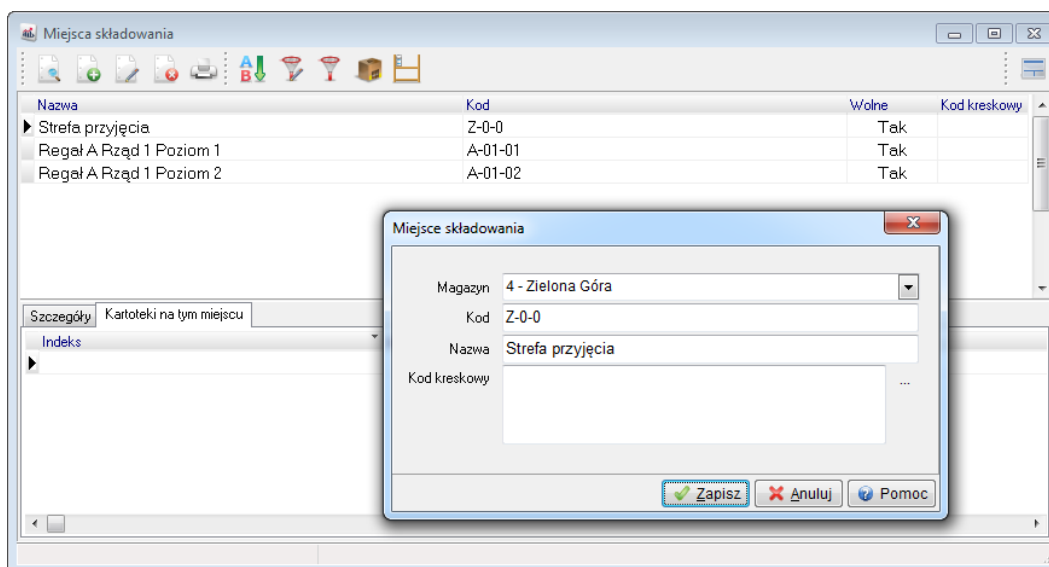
Miejsca składowania

| Nazwa | Kod | Wolne | Kod kreskowy |
|---|---|---|---|
| Strefa przyjęcia | Z-0-0 | Tak | |
| Regał A Rząd 1 Poziom 1 | A-01-01 | Tak | |
| Regał A Rząd 1 Poziom 2 | A-01-02 | Tak | |

Szczegóły | Kartoteki na tym miejscu

Indeks

Miejsce składowania

Magazyn 4 - Zielona Góra

Kod Z-0-0

Nazwa Strefa przyjęcia

Kod kreskowy

...

Zapisz | Anuluj | Pomoc